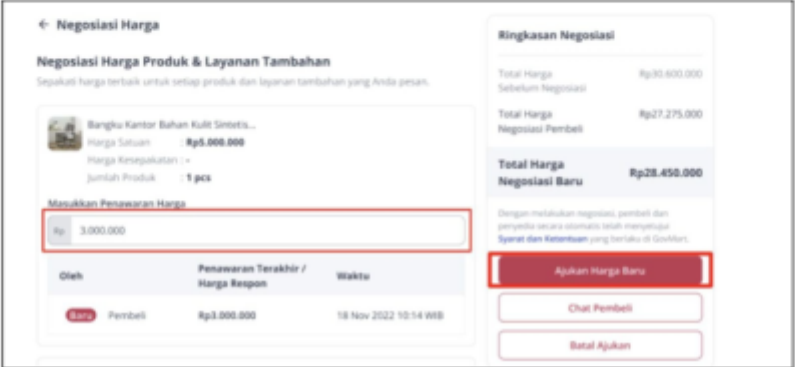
← Negosiasi Harga

Negosiasi Harga Produk & Layanan Tambahan

Sepakati harga terbaik untuk setiap produk dan layanan tambahan yang Anda pesan.

Bangku Kantor Bahan Kulit Sintetis...
Harga Satuan : Rp5.000.000
Harga Kesepakatan : -
Jumlah Produk : 1 pcs

Masukkan Penawaran Harga

Rp 3.000.000

| Oleh | Penawaran Terakhir / Harga Respon | Waktu |
|---|---|---|
| Baru Pembeli | Rp3.000.000 | 18 Nov 2022 10:14 WIB |

Ringkasan Negosiasi

Total Harga Sebelum Negosiasi Rp30.600.000

Total Harga Negosiasi Pembeli Rp27.275.000

Total Harga Negosiasi Baru Rp28.450.000

Dengan melakukan negosiasi, pembeli dan penyedia secara otomatis telah menyetujui Syarat dan Ketentuan yang berlaku di GovMart.

Ajukan Harga Baru

Chat Pembeli

Batal Ajukan